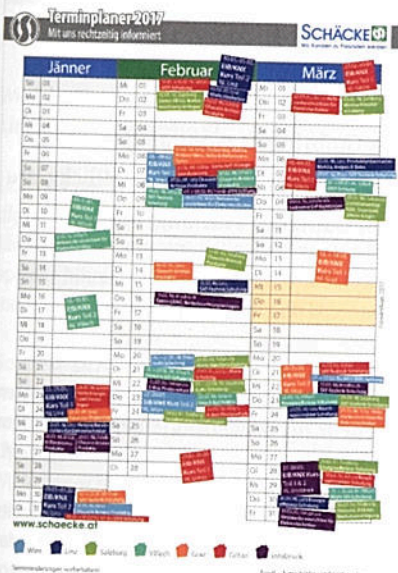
Terminplaner 2017
Mit uns rechtzeitig informiert

SCHÄCKE
Wir Kunden zu Freunden werden

Jänner

| So | 01 |
|---|---|
| Mo | 02 |
| Di | 03 |
| Mi | 04 |
| Do | 05 |
| Fr | 06 |
| Sa | 07 |
| So | 08 |
| Mo | 09 |
| Di | 10 |
| Mi | 11 |
| Do | 12 |
| Fr | 13 |
| Sa | 14 |
| So | 15 |
| Mo | 16 |
| Di | 17 |
| Mi | 18 |
| Do | 19 |
| Fr | 20 |
| Sa | 21 |
| So | 22 |
| Mo | 23 |
| Di | 24 |
| Mi | 25 |
| Do | 26 |
| Fr | 27 |
| Sa | 28 |
| So | 29 |
| Mo | 30 |
| Di | 31 |

Februar

| Mi | 01 |
|---|---|
| Do | 02 |
| Fr | 03 |
| Sa | 04 |
| So | 05 |
| Mo | 06 |
| Di | 07 |
| Mi | 08 |
| Do | 09 |
| Fr | 10 |
| Sa | 11 |
| So | 12 |
| Mo | 13 |
| Di | 14 |
| Mi | 15 |
| Do | 16 |
| Fr | 17 |
| Sa | 18 |
| So | 19 |
| Mo | 20 |
| Di | 21 |
| Mi | 22 |
| Do | 23 |
| Fr | 24 |
| Sa | 25 |
| So | 26 |
| Mo | 27 |
| Di | 28 |

März

| Mi | 01 |
|---|---|
| Do | 02 |
| Fr | 03 |
| Sa | 04 |
| So | 05 |
| Mo | 06 |
| Di | 07 |
| Mi | 08 |
| Do | 09 |
| Fr | 10 |
| Sa | 11 |
| So | 12 |
| Mo | 13 |
| Di | 14 |
| Mi | 15 |
| Do | 16 |
| Fr | 17 |
| Sa | 18 |
| So | 19 |
| Mo | 20 |
| Di | 21 |
| Mi | 22 |
| Do | 23 |
| Fr | 24 |
| Sa | 25 |
| So | 26 |
| Mo | 27 |
| Di | 28 |
| Mi | 29 |
| Do | 30 |
| Fr | 31 |

EIB-KNX Kurs Teil 1
EIB-KNX Kurs Teil 2
EIB-KNX Kurs Teil 3
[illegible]

www.schaecke.at

Wien Linz Salzburg Villach Graz Götzis Innsbruck

Terminänderungen vorbehalten